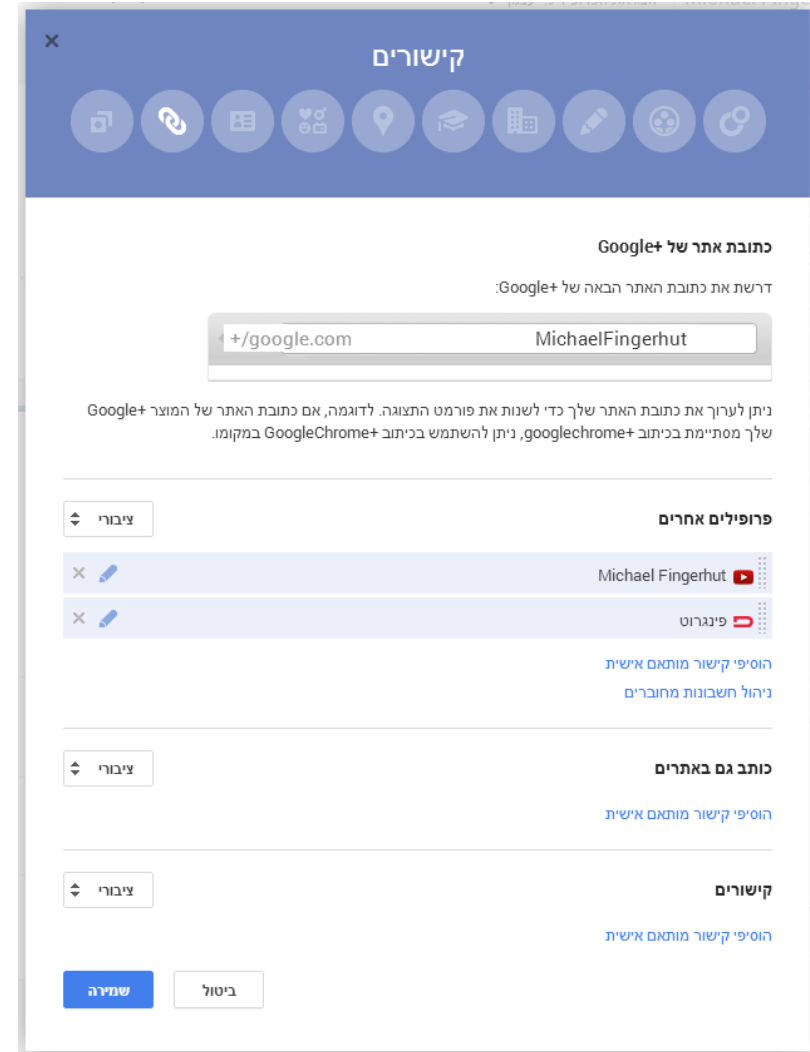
×

קישורים

כתובת אתר של +Google

דרשת את כתובת האתר הבאה של +Google:

+/google.com MichaelFingerhut

ניתן לערוך את כתובת האתר שלך כדי לשנות את פורמט התצוגה. לדוגמה, אם כתובת האתר של המוצר +Google שלך מסתיימת בכיתוב +googlechrome, ניתן להשתמש בכיתוב +GoogleChrome במקומו.

פרופילים אחרים

ציבורי

Michael Fingerhut

פינגרוט

הוסיפי קישור מותאם אישית

ניהול חשבונות מחוברים

כותב גם באתרים

ציבורי

הוסיפי קישור מותאם אישית

קישורים

ציבורי

הוסיפי קישור מותאם אישית

ביטול

שמירה